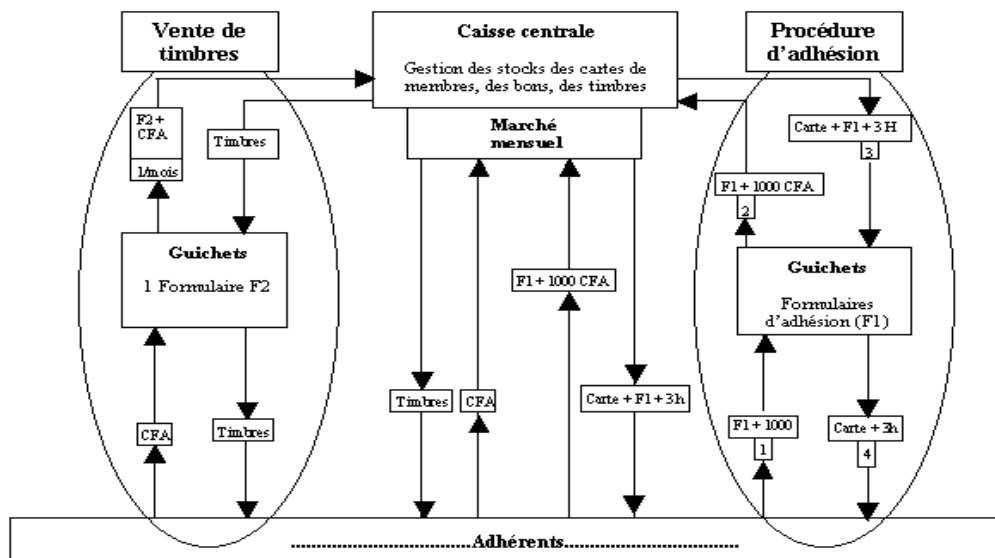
Vente de timbres

Caisse centrale

Gestion des stocks des cartes de membres, des bons, des timbres

Procédure d'adhésion

F2 + CFA

1/mois

Timbres

Marché mensuel

Carte + F1 + 3 H

3

F1 + 1000 CFA

2

Guichets

1 Formulaire F2

F1 + 1000 CFA

Guichets

Formulaires d'adhésion (F1)

Timbres

CFA

Carte + F1 + 3h

F1 + 1000

1

Carte + 3h

4

CFA

Timbres

...............................Adhérents...............................